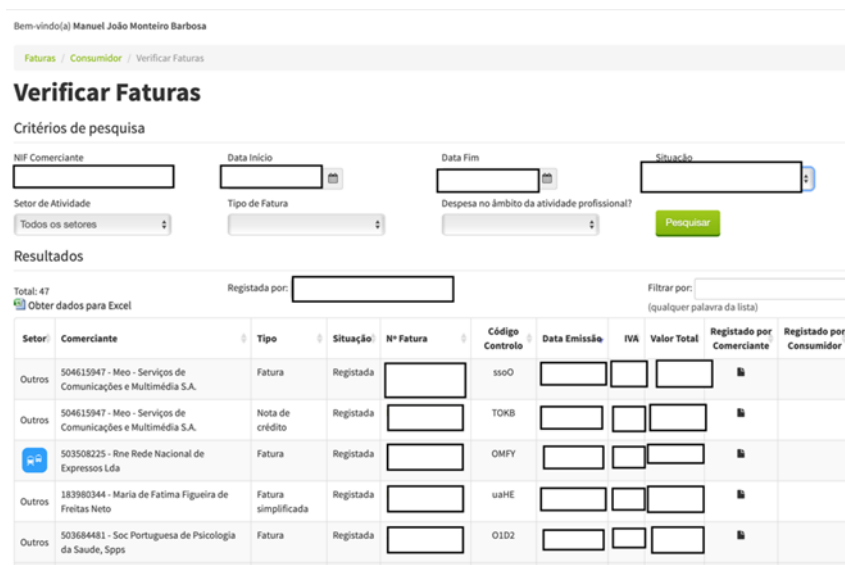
Bem-vindo(a) Manuel João Monteiro Barbosa

Faturas / Consumidor / Verificar Faturas

# Verificar Faturas

Critérios de pesquisa

NIF Comerciante

Data Início

Data Fim

Situação

Setor de Atividade
Todos os setores

Tipo de Fatura

Despesa no âmbito da atividade profissional?

Pesquisar

Resultados

Total: 47
Obter dados para Excel

Registada por:

Filtrar por:
(qualquer palavra da lista)

| Setor | Comerciante | Tipo | Situação | Nº Fatura | Código Controlo | Data Emissão | IVA | Valor Total | Registado por Comerciante | Registado por Consumidor |
|---|---|---|---|---|---|---|---|---|---|---|
| Outros | 504615947 - Meo - Serviços de Comunicações e Multimédia S.A. | Fatura | Registada | | ssoO | | | | | |
| Outros | 504615947 - Meo - Serviços de Comunicações e Multimédia S.A. | Nota de crédito | Registada | | TOKB | | | | | |
| | 503508225 - Rne Rede Nacional de Expressos Lda | Fatura | Registada | | OMFY | | | | | |
| Outros | 183980344 - Maria de Fatima Figueira de Freitas Neto | Fatura simplificada | Registada | | uaHE | | | | | |
| Outros | 503684481 - Soc Portuguesa de Psicologia da Saude, Spps | Fatura | Registada | | O1D2 | | | | | |